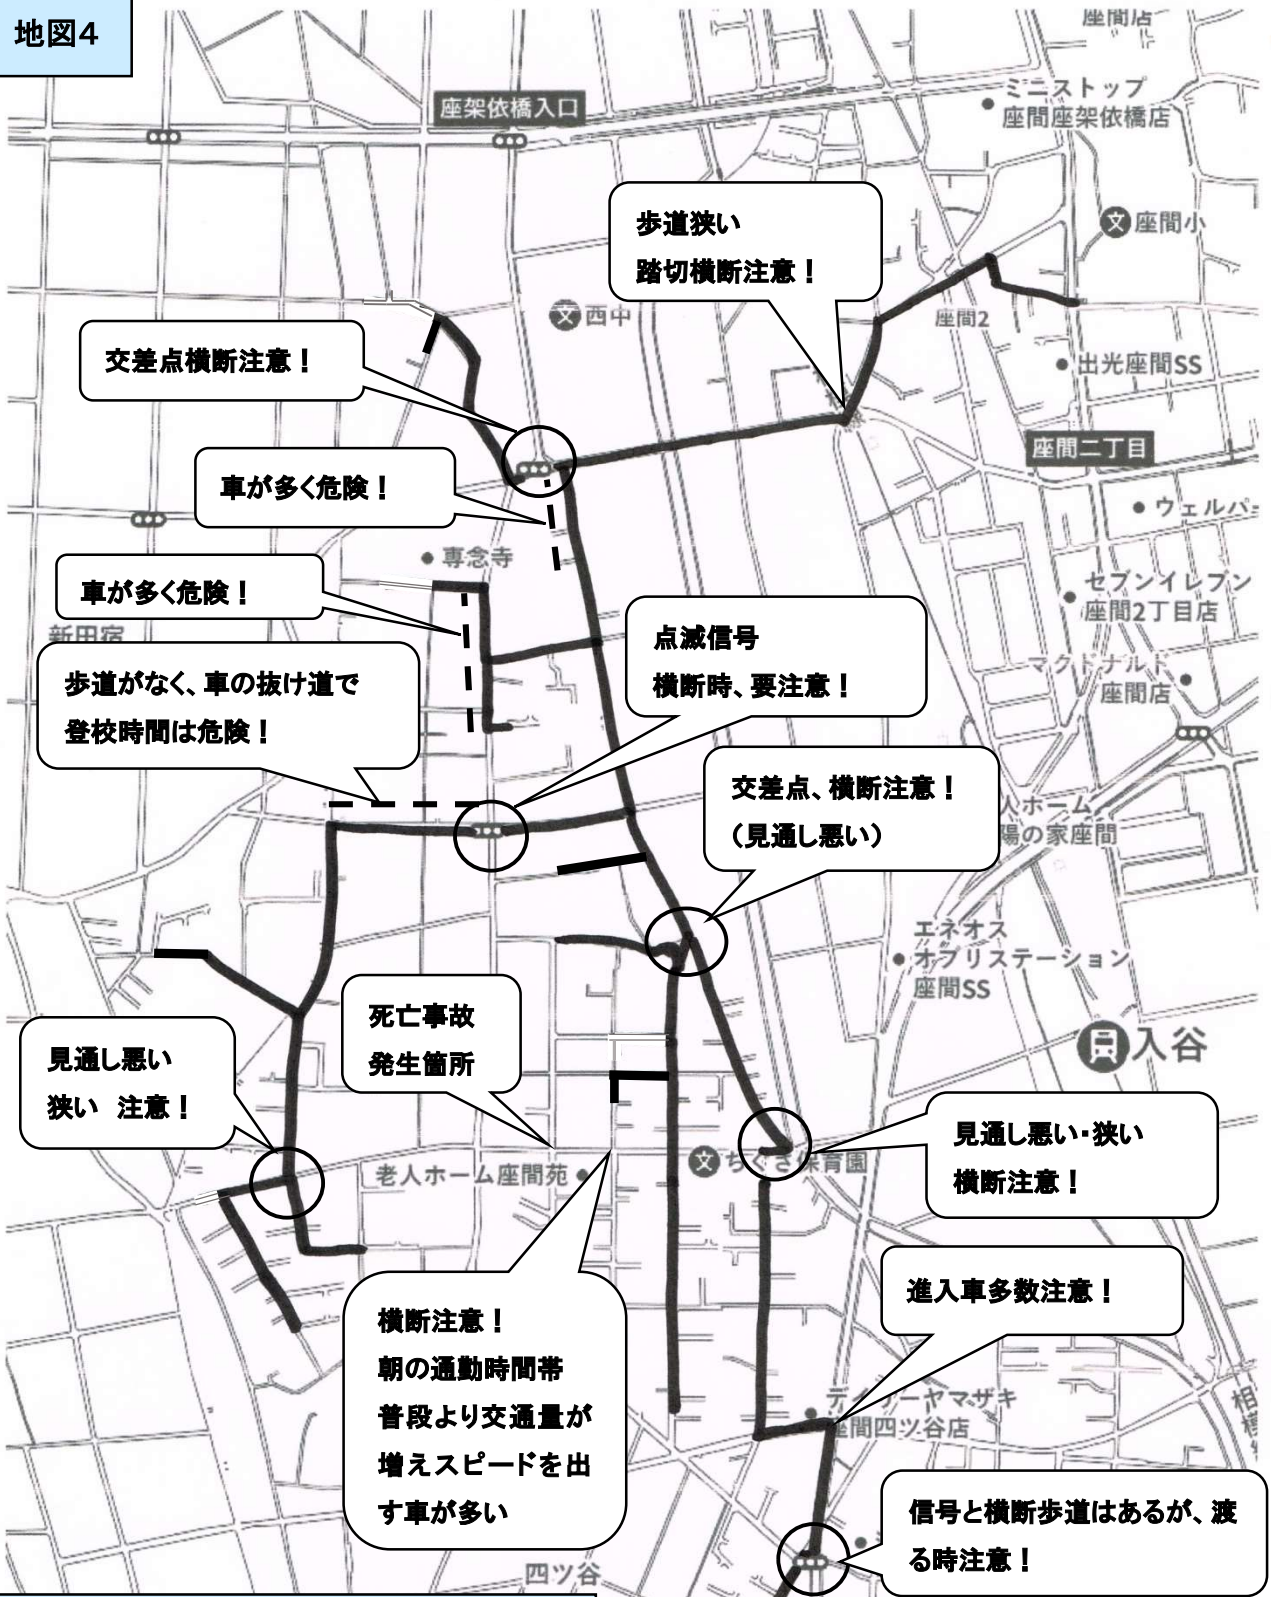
地図4

座間店

ミニストップ
座間座架依橋店

座架依橋入口

歩道狭い
踏切横断注意！

文 座間小

座間2

文 西中

交差点横断注意！

出光座間SS

座間二丁目

車が多く危険！

ウェルパ

専念寺

セブンイレブン
座間2丁目店

車が多く危険！

新田宿

点滅信号
横断時、要注意！

マクドナルド
座間店

歩道がなく、車の抜け道で
登校時間は危険！

交差点、横断注意！
（見通し悪い）

人ホーム
陽の家座間

エネオス
オブリステーション
座間SS

入谷

死亡事故
発生箇所

見通し悪い
狭い　注意！

見通し悪い・狭い
横断注意！

老人ホーム座間苑

文 ちぐさ保育園

進入車多数注意！

横断注意！
朝の通勤時間帯
普段より交通量が
増えスピードを出
す車が多い

デイリーヤマザキ
座間四ツ谷店

相

信号と横断歩道はあるが、渡
る時注意！

四ツ谷